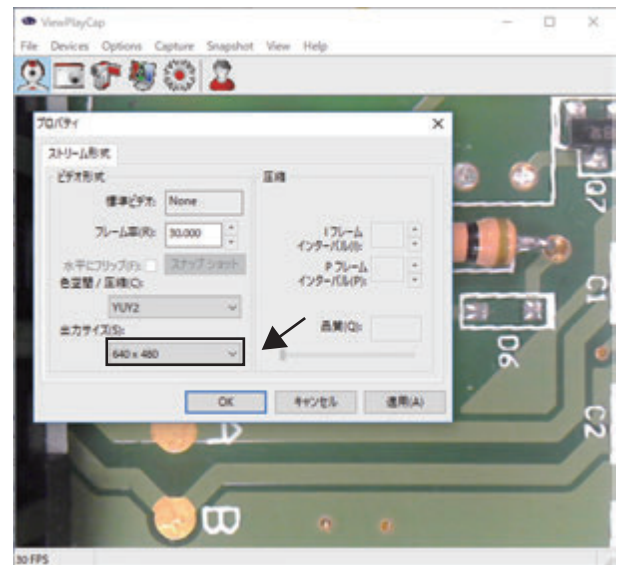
ViewPlayCap

File Devices Options Capture Snapshot View Help

プロパティ

ストリーム形式

ビデオ形式

標準ビデオ: None

フレーム率(R): 30.000

水平にフリップ(F):

スナップ ショット

色空間 / 圧縮(C):

YUY2

出力サイズ(S):

640 x 480

圧縮

I フレーム インターバル(I):

P フレーム インターバル(P):

品質(Q):

OK

キャンセル

適用(A)

Q7

C1

D6

C2

B

30 FPS